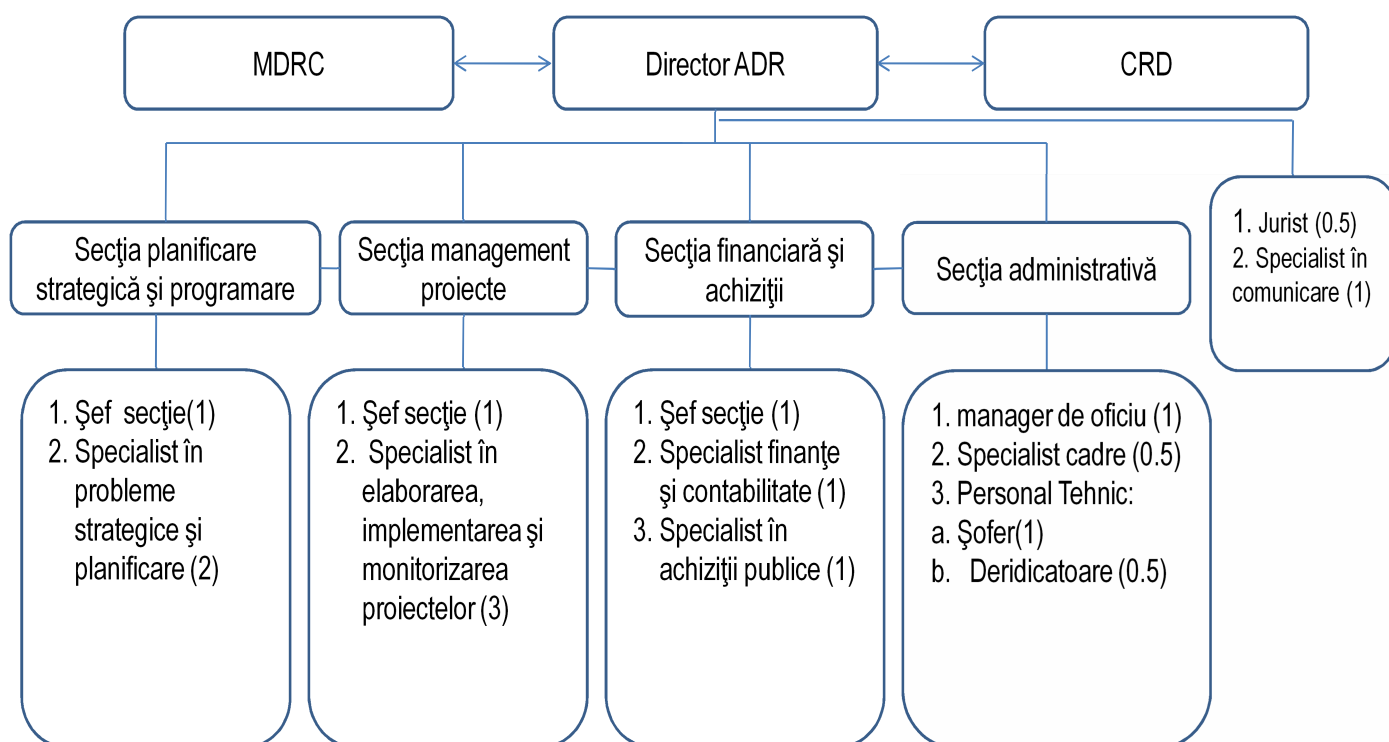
MDRC

Director ADR

CRD

1. Jurist (0.5)
2. Specialist în comunicare (1)

Secţia planificare strategică şi programare

Secţia management proiecte

Secţia financiară şi achiziţii

Secţia administrativă

1. Şef secţie(1)
2. Specialist în probleme strategice şi planificare (2)

1. Şef secţie (1)
2. Specialist în elaborarea, implementarea şi monitorizarea proiectelor (3)

1. Şef secţie (1)
2. Specialist finanţe şi contabilitate (1)
3. Specialist în achiziţii publice (1)

1. manager de oficiu (1)
2. Specialist cadre (0.5)
3. Personal Tehnic:
a. Şofer(1)
b. Deridicatoare (0.5)